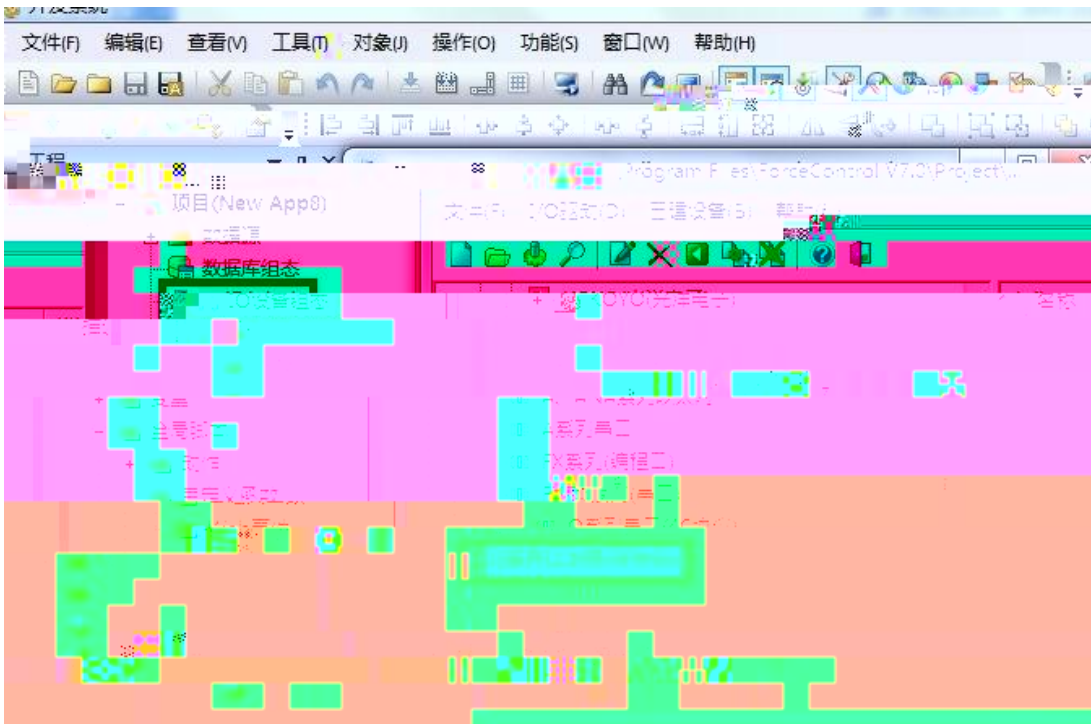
开发系统

文件(F) 编辑(E) 查看(V) 工具(T) 对象(J) 操作(O) 功能(S) 窗口(W) 帮助(H)

工程

项目(New App8)

数据源

数据库组态

IO设备组态

Program Files\ForceControl V7.0\Project\...

文件(F) I/O组态(D) 工程设备(S) 帮助(H)

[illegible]